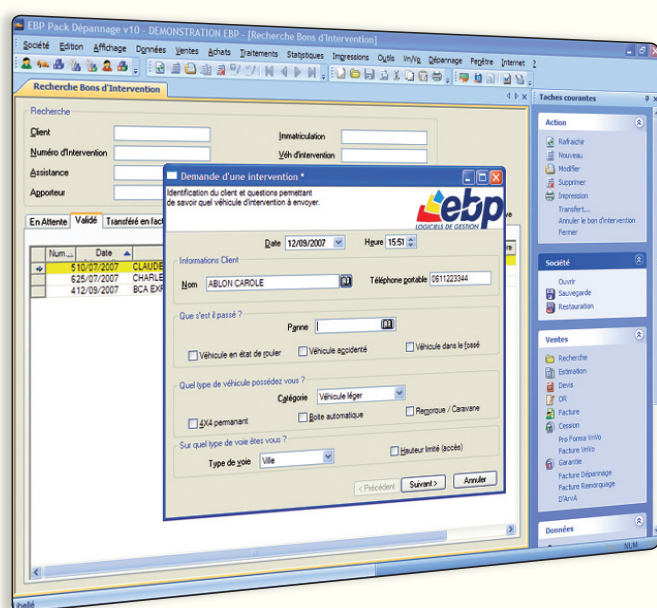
EBP Pack Dépannage v10 - DEMONSTRATION EBP - [Recherche Bons d'Intervention]

Société Edition Affichage Données Ventes Achats Traitements Statistiques Impressions Outils Vn/Vo Dépannage Fenêtre Internet ?

Recherche Bons d'Intervention

Recherche

Client

Numéro d'Intervention

Assistance

Apporteur

Immatriculation

Véh d'intervention

En Attente | Validé | Transféré en fact

| Num... | Date | |
|---|---|---|
| 5 | 10/07/2007 | CLAUDE |
| 6 | 25/07/2007 | CHARLE |
| 4 | 12/09/2007 | BCA EXP |

Demande d'une intervention *

Identification du client et questions permettant de savoir quel véhicule d'intervention à envoyer.

ebp LOGICIELS DE GESTION

Date 12/09/2007 Heure 15:51

Informations Client

Nom ABLON CAROLE

Téléphone portable 0611223344

Que s'est il passé ?

Panne

Véhicule en état de rouler

Véhicule accidenté

Véhicule dans le fossé

Quel type de véhicule possédez vous ?

Catégorie Véhicule léger

4X4 permanent

Boite automatique

Remorque / Caravane

Sur quel type de voie êtes vous ?

Type de voie Ville

Hauteur limité (accès)

< Précédent Suivant > Annuler

Taches courantes

Action

Rafraichir

Nouveau

Modifier

Supprimer

Impression

Transfert...

Annuler le bon d'intervention

Fermer

Société

Ouvrir

Sauvegarde

Restauration

Ventes

Recherche

Estimation

Devis

OR

Facture

Cession

Pro Forma VnVo

Facture VnVo

Garantie

Facture Dépannage

Facture Remorquage

D'ArVA

Données

NUM